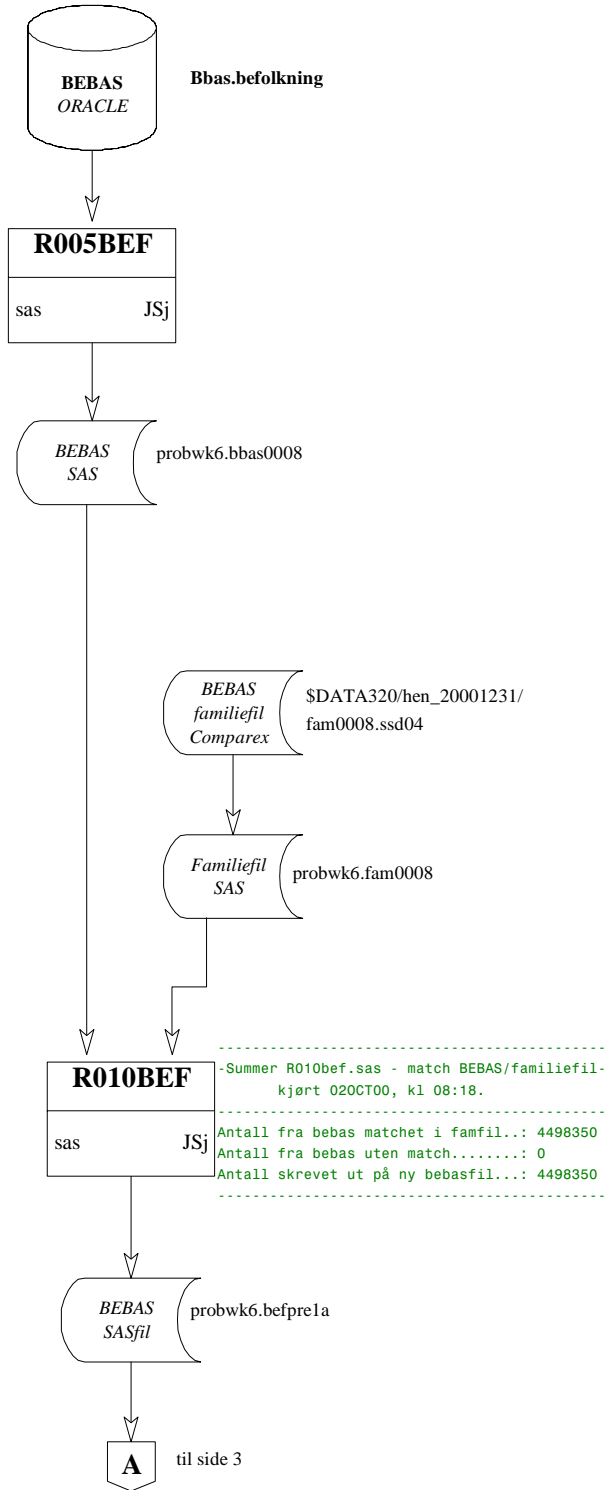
BEBAS
ORACLE

Bbas.befolkning

R005BEF

sas JSj

BEBAS
SAS

probwk6.bbas0008

BEBAS
familiefil
Comparex

$DATA320/hen_20001231/
fam0008.ssd04

Familiefil
SAS

probwk6.fam0008

R010BEF

sas JSj

--------------------------------------------
-Summer R010bef.sas - match BEBAS/familiefil-
kjørt 02OCT00, kl 08:18.
--------------------------------------------
Antall fra bebas matchet i famfil..: 4498350
Antall fra bebas uten match........: 0
Antall skrevet ut på ny bebasfil...: 4498350
--------------------------------------------

BEBAS
SASfil

probwk6.befpre1a

A

til side 3